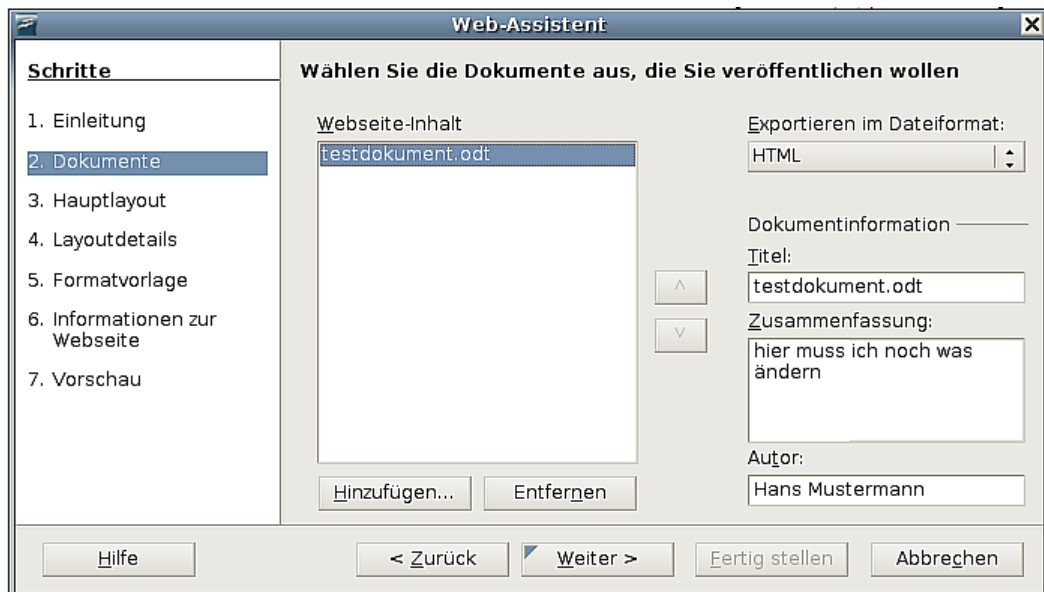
Web-Assistent

Schritte

1. Einleitung
2. Dokumente
3. Hauptlayout
4. Layoutdetails
5. Formatvorlage
6. Informationen zur Webseite
7. Vorschau

Wählen Sie die Dokumente aus, die Sie veröffentlichen wollen

Webseite-Inhalt
testdokument.odt

Hinzufügen...
Entfernen

^
v

Exportieren im Dateiformat:
HTML

Dokumentinformation
Titel:
testdokument.odt
Zusammenfassung:
hier muss ich noch was ändern
Autor:
Hans Mustermann

Hilfe
< Zurück
Weiter >
Fertig stellen
Abbrechen